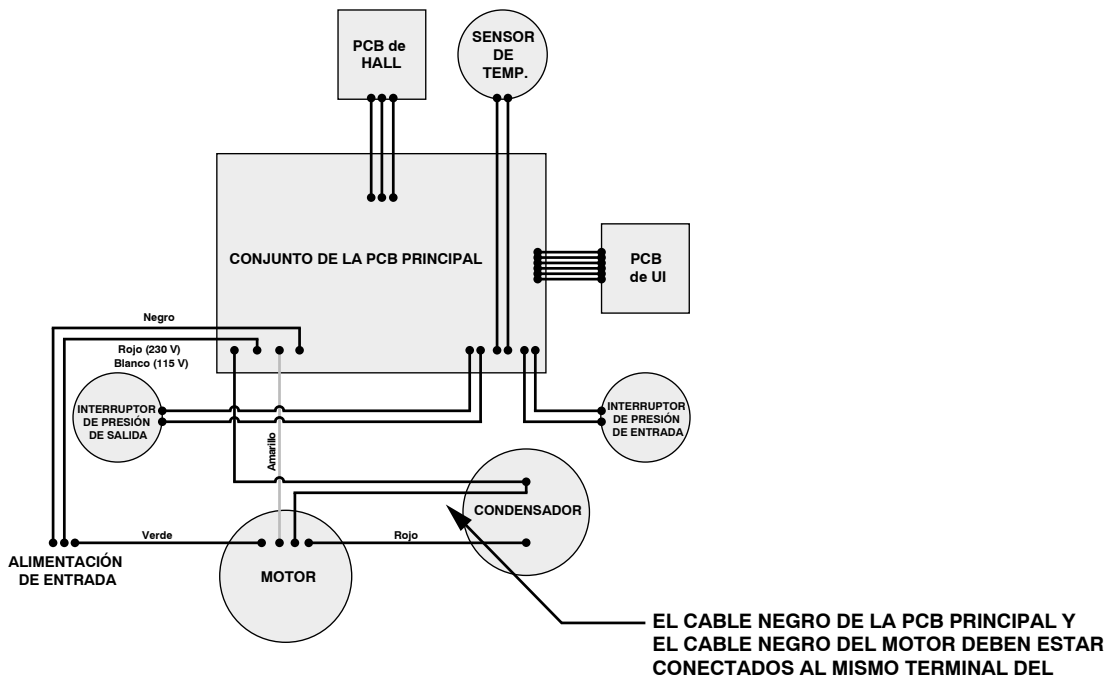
PCB de HALL

SENSOR DE TEMP.

CONJUNTO DE LA PCB PRINCIPAL

PCB de UI

Negro

Rojo (230 V)
Blanco (115 V)

INTERRUPTOR DE PRESIÓN DE SALIDA

INTERRUPTOR DE PRESIÓN DE ENTRADA

Amarillo

CONDENSADOR

Verde

Rojo

ALIMENTACIÓN DE ENTRADA

MOTOR

EL CABLE NEGRO DE LA PCB PRINCIPAL Y EL CABLE NEGRO DEL MOTOR DEBEN ESTAR CONECTADOS AL MISMO TERMINAL DEL